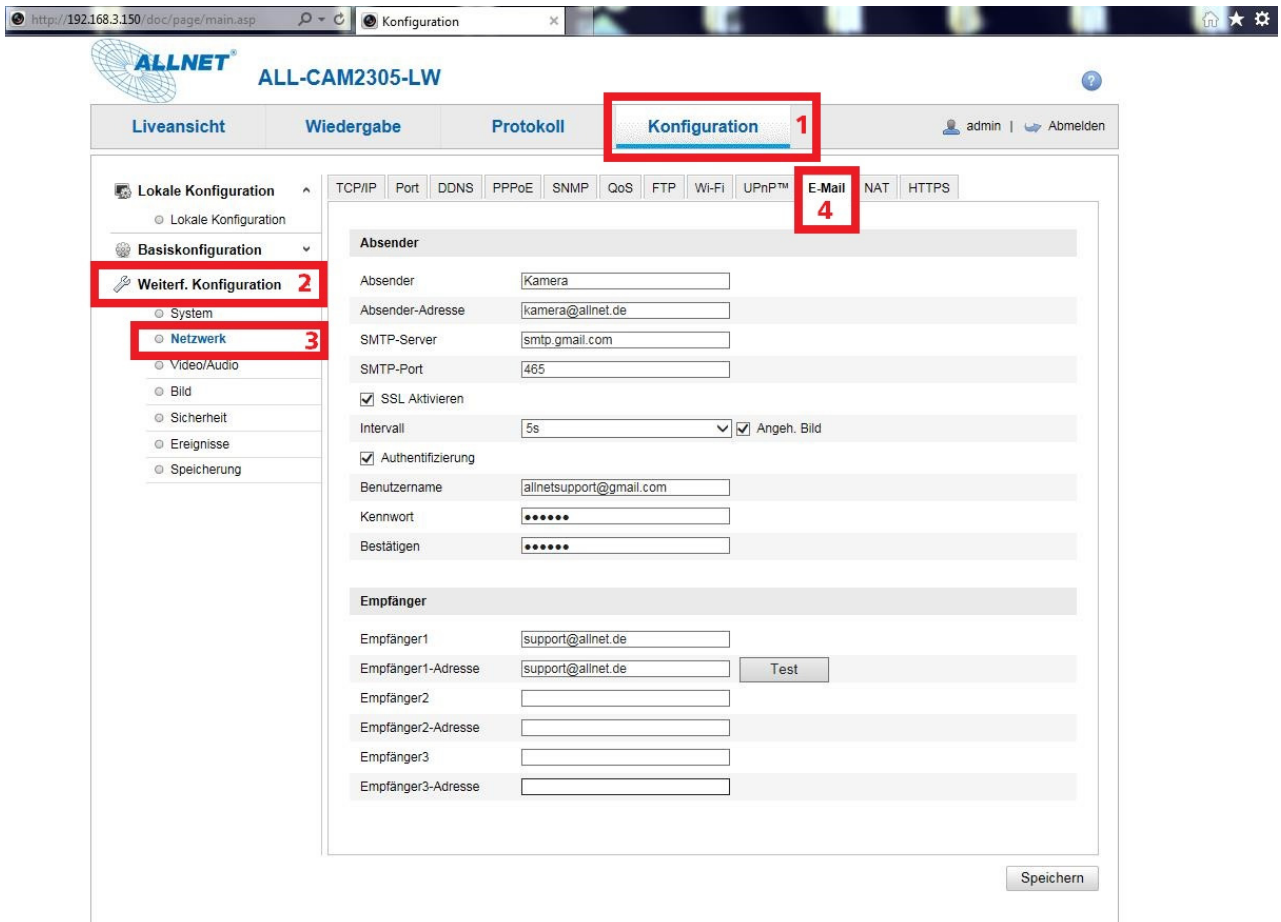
http://192.168.3.150/doc/page/main.asp

Konfiguration

ALLNET®

ALL-CAM2305-LW

Liveansicht
Wiedergabe
Protokoll
Konfiguration 1

admin | Abmelden

Lokale Konfiguration
Lokale Konfiguration
Basiskonfiguration
Weiterf. Konfiguration 2
System
Netzwerk 3
Video/Audio
Bild
Sicherheit
Ereignisse
Speicherung

TCP/IP Port DDNS PPPoE SNMP QoS FTP Wi-Fi UPnP™ E-Mail NAT HTTPS
4

Absender

| | |
|---|---|
| Absender | Kamera |
| Absender-Adresse | kamera@allnet.de |
| SMTP-Server | smtp.gmail.com |
| SMTP-Port | 465 |

☑ SSL Aktivieren

Intervall 5s ☑ Angeh. Bild

☑ Authentifizierung

| | |
|---|---|
| Benutzername | allnetsupport@gmail.com |
| Kennwort | •••••• |
| Bestätigen | •••••• |

Empfänger

| | |
|---|---|
| Empfänger1 | support@allnet.de |
| Empfänger1-Adresse | support@allnet.de |
| Empfänger2 | |
| Empfänger2-Adresse | |
| Empfänger3 | |
| Empfänger3-Adresse | |

Test

Speichern